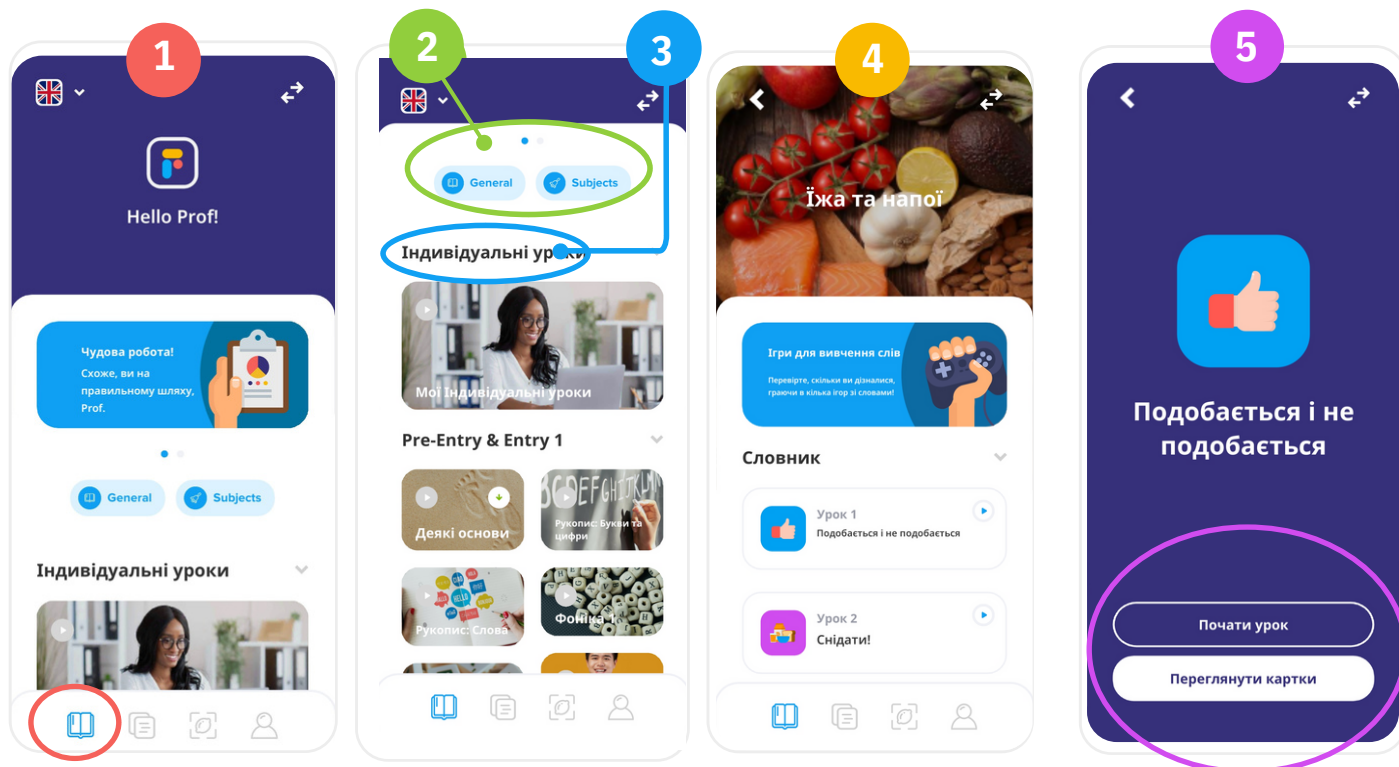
1

Hello Prof!

Чудова робота!
Схоже, ви на правильному шляху, Prof.

General
Subjects

Індивідуальні уроки

2

3

General
Subjects

Індивідуальні уроки

Мої Індивідуальні уроки

Pre-Entry & Entry 1

Деякі основи

Рукопис: Букви та цифри

Рукопис: Слова

Фоніка 1

4

Їжа та напої

Ігри для вивчення слів
Перевірте, скільки ви дізналися, граючи в кілька ігор зі словами!

Словник

Урок 1
Подобається і не подобається

Урок 2
Снідати!

5

Подобається і не подобається

Почати урок

Переглянути картки